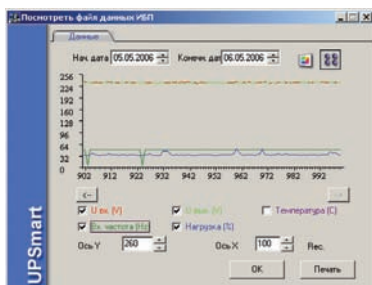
Посмотреть файл данных ИБП

Данные

Нач дата 05.05.2006

Конечн. дат 06.05.2006

256
224
192
160
128
96
64
32
0

902 912 922 932 942 952 962 972 982 992

U вх. (V)

U вых. (V)

Температура (C)

Вх. частота (Hz)

Нагрузка (%)

Ось Y 260

Ось X 100

Рес.

OK

Печать

UPSmart